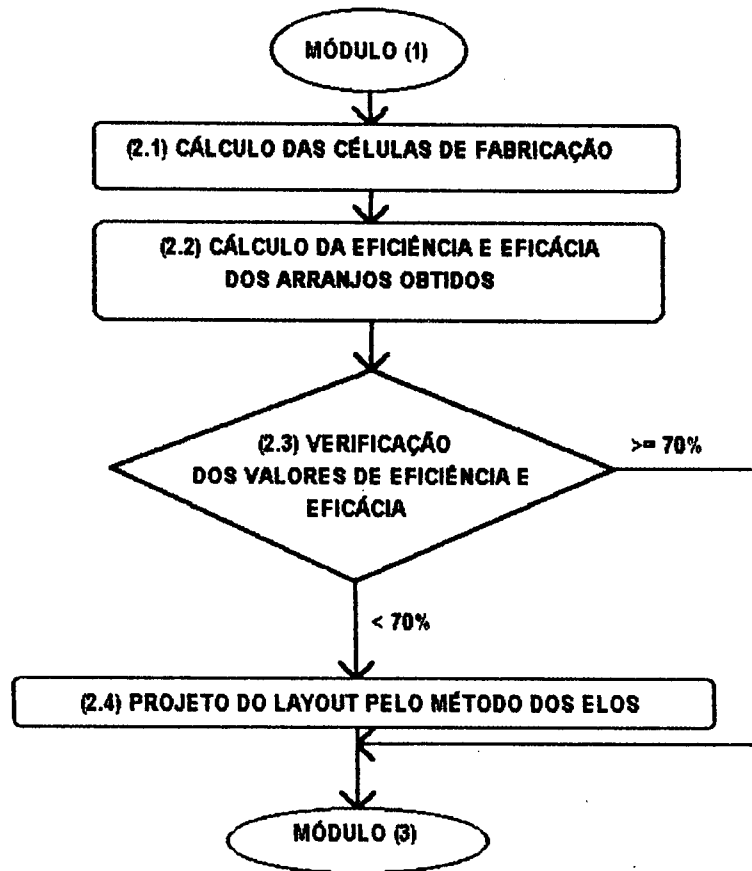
MÓDULO (1)

(2.1) CÁLCULO DAS CÉLULAS DE FABRICAÇÃO

(2.2) CÁLCULO DA EFICIÊNCIA E EFICÁCIA DOS ARRANJOS OBTIDOS

(2.3) VERIFICAÇÃO DOS VALORES DE EFICIÊNCIA E EFICÁCIA

>= 70%

< 70%

(2.4) PROJETO DO LAYOUT PELO MÉTODO DOS ELOS

MÓDULO (3)